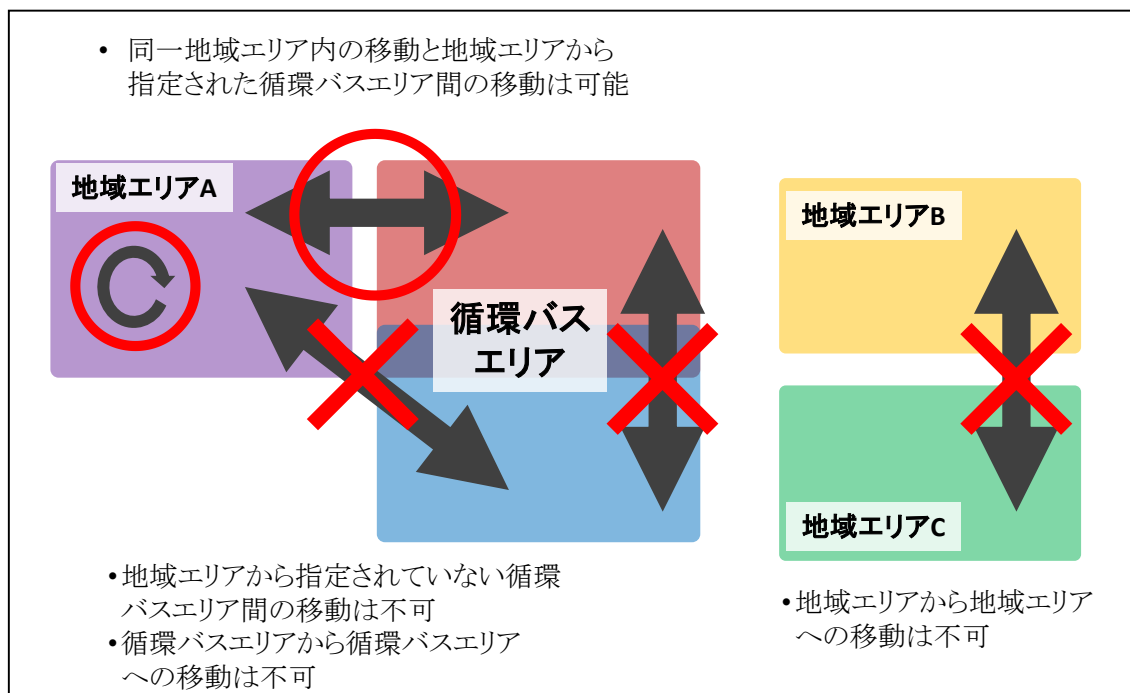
• 同一地域エリア内の移動と地域エリアから指定された循環バスエリア間の移動は可能

地域エリアA

循環バスエリア

地域エリアB

地域エリアC

•地域エリアから指定されていない循環バスエリア間の移動は不可
•循環バスエリアから循環バスエリアへの移動は不可

•地域エリアから地域エリアへの移動は不可